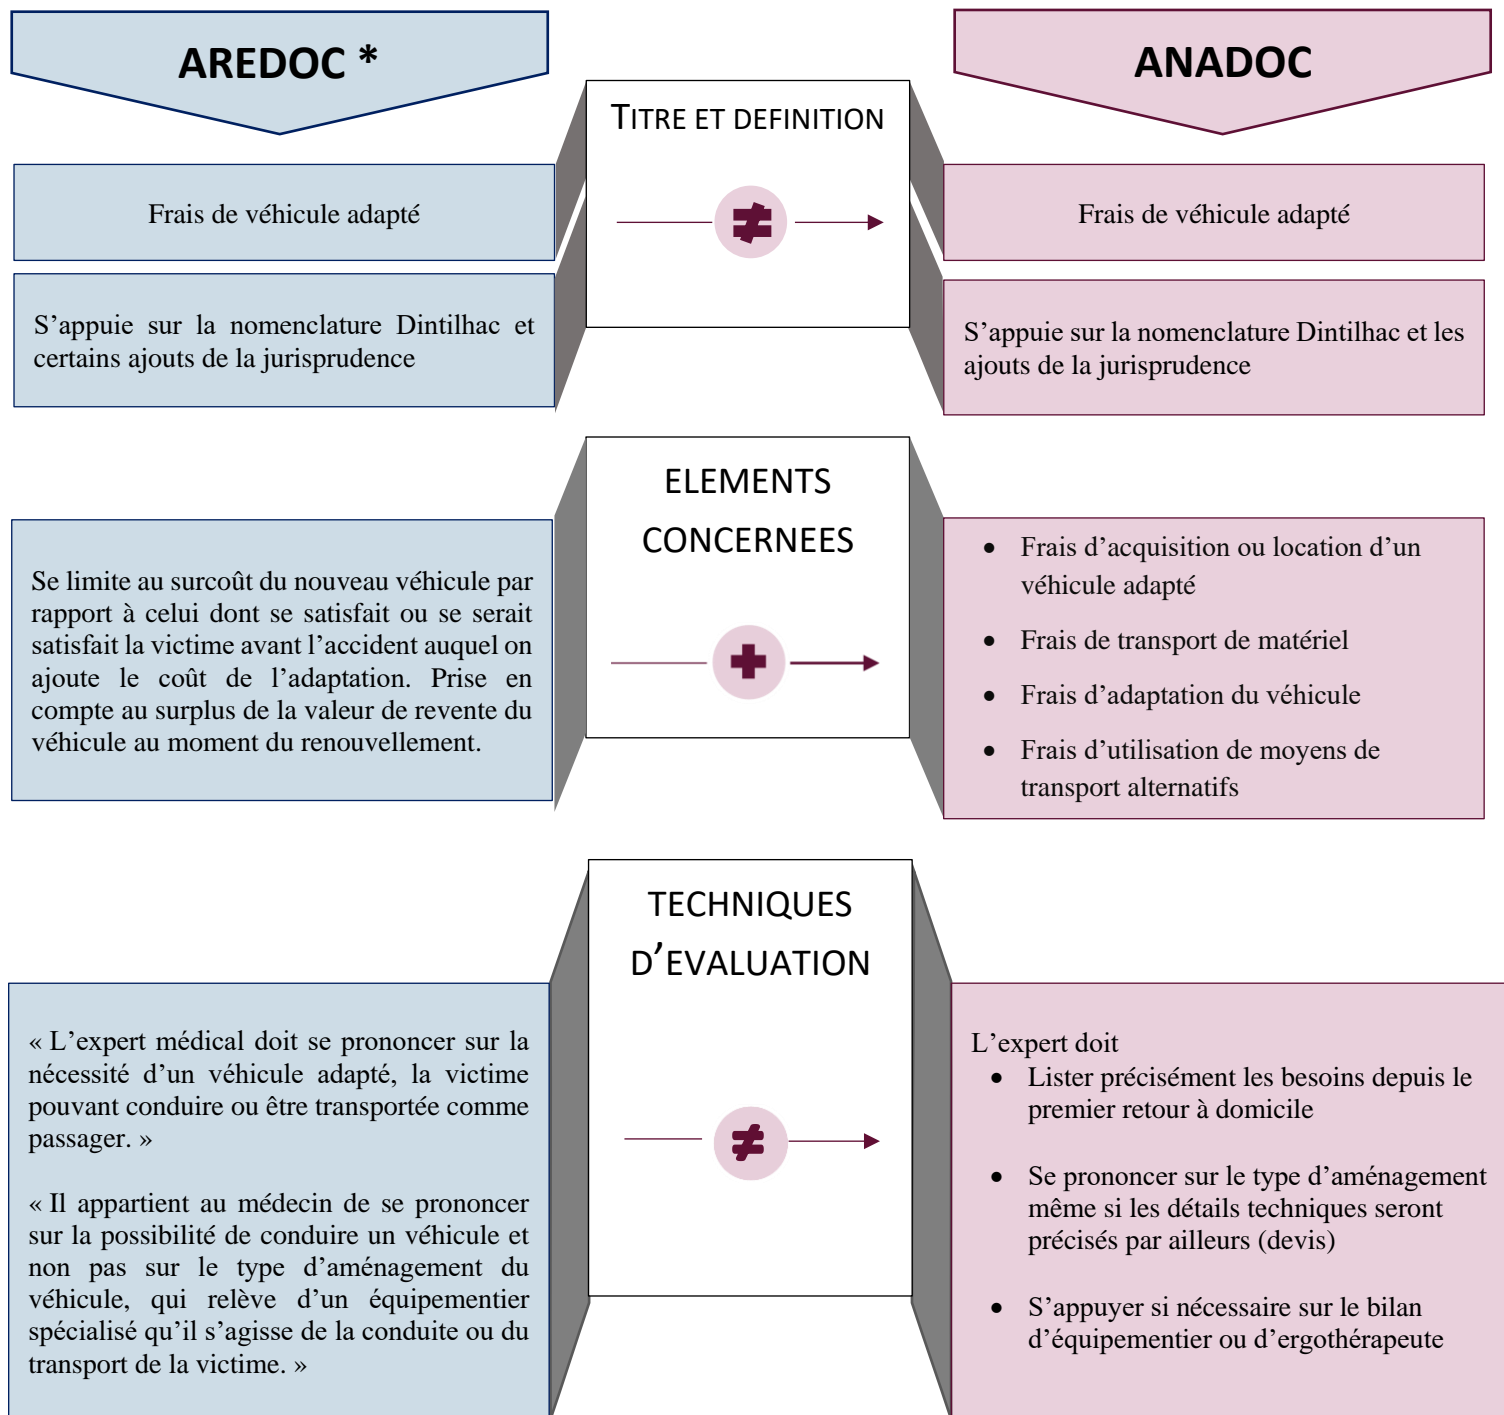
AREDOC *

ANADOC

TITRE ET DEFINITION

$\neq$

Frais de véhicule adapté

Frais de véhicule adapté

S'appuie sur la nomenclature Dintilhac et certains ajouts de la jurisprudence

S'appuie sur la nomenclature Dintilhac et les ajouts de la jurisprudence

ELEMENTS CONCERNEES

+

Se limite au surcoût du nouveau véhicule par rapport à celui dont se satisfait ou se serait satisfait la victime avant l'accident auquel on ajoute le coût de l'adaptation. Prise en compte au surplus de la valeur de revente du véhicule au moment du renouvellement.

- Frais d'acquisition ou location d'un véhicule adapté
- Frais de transport de matériel
- Frais d'adaptation du véhicule
- Frais d'utilisation de moyens de transport alternatifs

TECHNIQUES D'EVALUATION

$\neq$

« L'expert médical doit se prononcer sur la nécessité d'un véhicule adapté, la victime pouvant conduire ou être transportée comme passager. »

« Il appartient au médecin de se prononcer sur la possibilité de conduire un véhicule et non pas sur le type d'aménagement du véhicule, qui relève d'un équipementier spécialisé qu'il s'agisse de la conduite ou du transport de la victime. »

L'expert doit
- Lister précisément les besoins depuis le premier retour à domicile
- Se prononcer sur le type d'aménagement même si les détails techniques seront précisés par ailleurs (devis)
- S'appuyer si nécessaire sur le bilan d'équipementier ou d'ergothérapeute